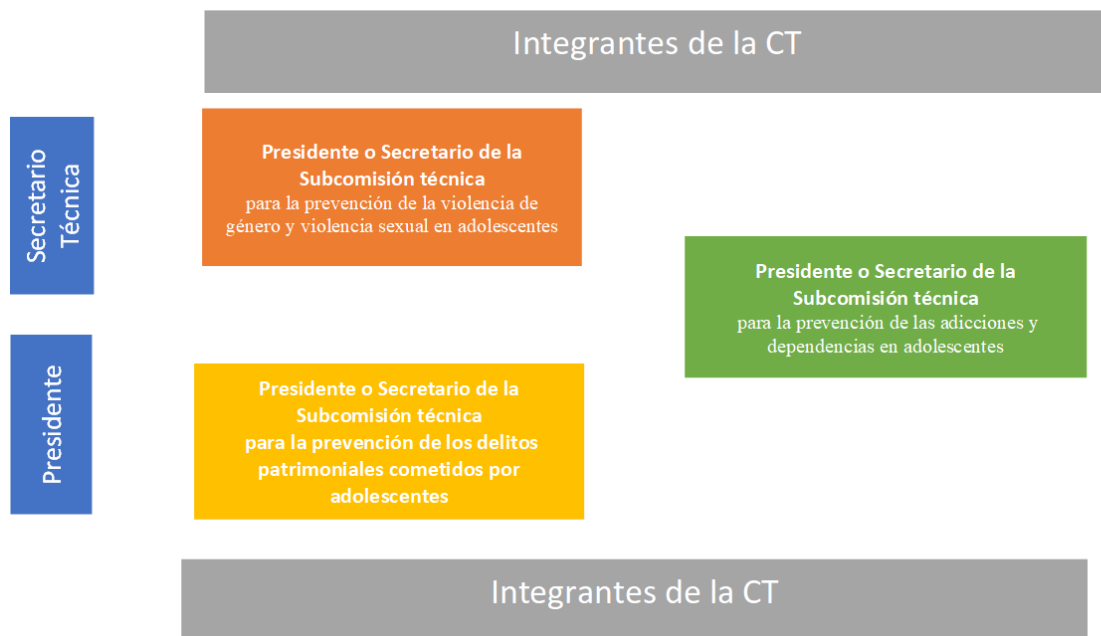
Integrantes de la CT

Secretario Técnica

Presidente

Presidente o Secretario de la Subcomisión técnica para la prevención de la violencia de género y violencia sexual en adolescentes

Presidente o Secretario de la Subcomisión técnica para la prevención de las adicciones y dependencias en adolescentes

Presidente o Secretario de la Subcomisión técnica para la prevención de los delitos patrimoniales cometidos por adolescentes

Integrantes de la CT